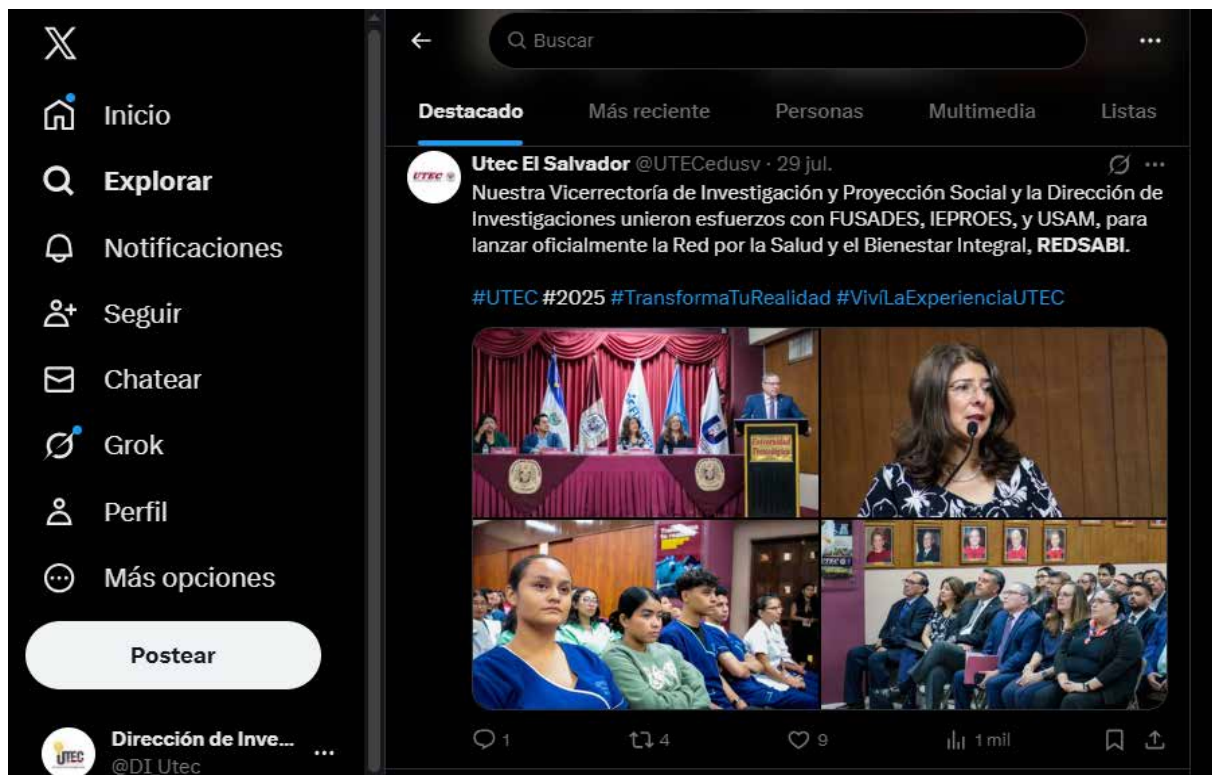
X

Inicio

Explorar

Notificaciones

Seguir

Chatear

Grok

Perfil

Más opciones

Postear

Dirección de Inve...
@DI Utec

Buscar

Destacado Más reciente Personas Multimedia Listas

Utec El Salvador @UTECedusv · 29 jul.
Nuestra Vicerrectoría de Investigación y Proyección Social y la Dirección de Investigaciones unieron esfuerzos con FUSADES, IEPROES, y USAM, para lanzar oficialmente la Red por la Salud y el Bienestar Integral, REDSABI.

#UTEC #2025 #TransformaTuRealidad #ViviLaExperienciaUTEC

Universidad Tecnológica

1 4 9 1 mil